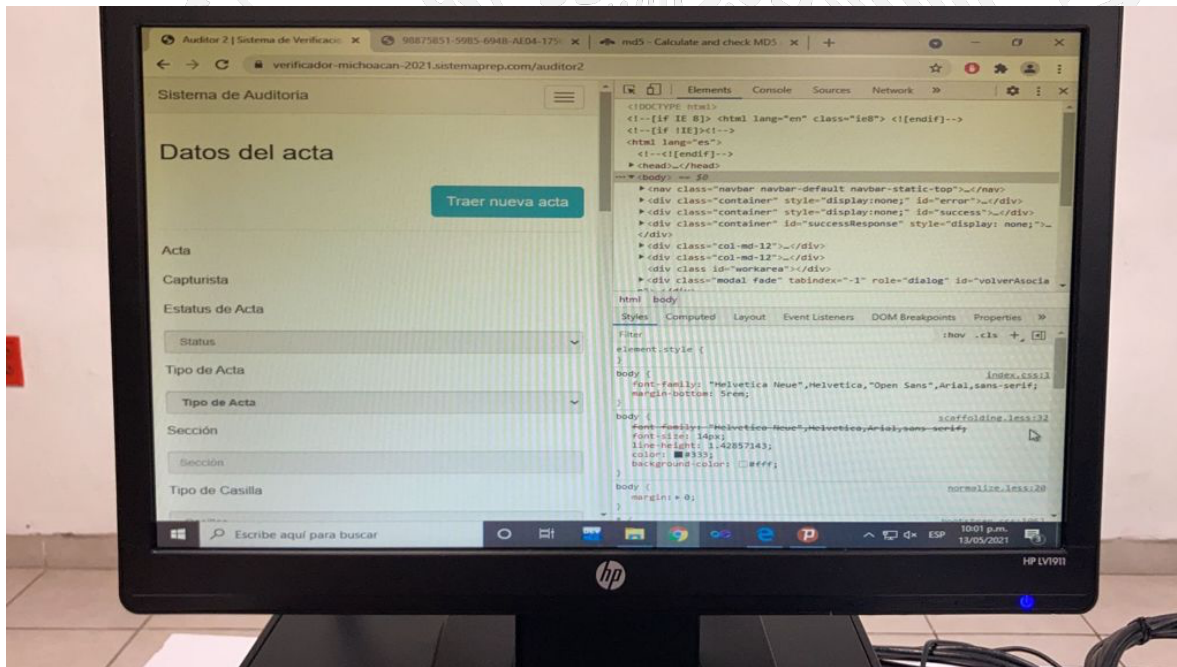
Auditor 2 | Sistema de Verificacio ×   98875851-5985-6948-AE04-175 ×   md5 - Calculate and check MD5 ×   +

verificador-michoacan-2021.sistemaprep.com/auditor2

Sistema de Auditoria

Datos del acta

Traer nueva acta

Acta

Capturista

Estatus de Acta

Status

Tipo de Acta

Tipo de Acta

Sección

Sección

Tipo de Casilla

Elements   Console   Sources   Network   »

<!DOCTYPE html>
<!--[if IE 8]> <html lang="en" class="ie8"> <![endif]-->
<!--[if !IE]><!-->
<html lang="es">
<!--<![endif]-->
▶ <head>…</head>
··· ▼ <body> == $0
▶ <nav class="navbar navbar-default navbar-static-top">…</nav>
▶ <div class="container" style="display:none;" id="error">…</div>
▶ <div class="container" style="display:none;" id="success">…</div>
▶ <div class="container" id="successResponse" style="display: none;">…
</div>
▶ <div class="col-md-12">…</div>
▶ <div class="col-md-12">…</div>
<div class id="workarea"></div>
▶ <div class="modal fade" tabindex="-1" role="dialog" id="volverAsocia

html   body

Styles   Computed   Layout   Event Listeners   DOM Breakpoints   Properties   »

Filter   :hov   .cls   +

element.style {
}
body {   index.css:1
font-family: "Helvetica Neue",Helvetica,"Open Sans",Arial,sans-serif;
margin-bottom: 5rem;
}
body {   scaffolding.less:32
font-family: "Helvetica Neue",Helvetica,Arial,sans-serif;
font-size: 14px;
line-height: 1.42857143;
color: #333;
background-color: #fff;
}
body {   normalize.less:20
margin: ▸ 0;
}

Escribe aquí para buscar

ESP   10:01 p.m.   13/05/2021

HP LV1911